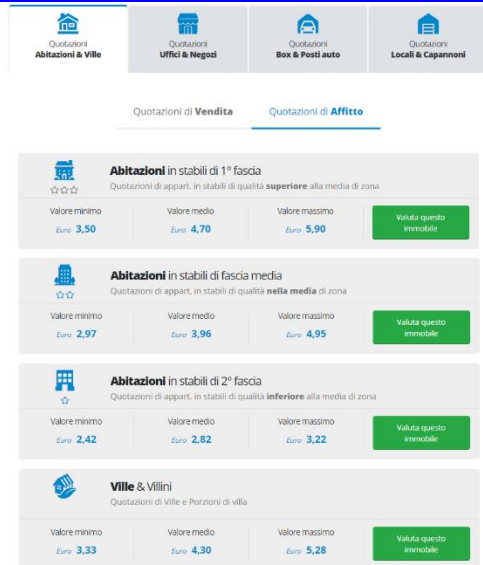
Quotazioni
**Abitazioni & Ville**

Quotazioni
**Uffici & Negozi**

Quotazioni
**Box & Posti auto**

Quotazioni
**Locali & Capannoni**

Quotazioni di **Vendita**

Quotazioni di **Affitto**

**Abitazioni** in stabili di 1° fascia
Quotazioni di appart. in stabili di qualità **superiore** alla media di zona

| Valore minimo | Valore medio | Valore massimo | |
|---|---|---|---|
| Euro **3,50** | Euro **4,70** | Euro **5,90** | Valuta questo immobile |

**Abitazioni** in stabili di fascia media
Quotazioni di appart. in stabili di qualità **nella media** di zona

| Valore minimo | Valore medio | Valore massimo | |
|---|---|---|---|
| Euro **2,97** | Euro **3,96** | Euro **4,95** | Valuta questo immobile |

**Abitazioni** in stabili di 2° fascia
Quotazioni di appart. in stabili di qualità **inferiore** alla media di zona

| Valore minimo | Valore medio | Valore massimo | |
|---|---|---|---|
| Euro **2,42** | Euro **2,82** | Euro **3,22** | Valuta questo immobile |

**Ville** & Villini
Quotazioni di Ville e Porzioni di villa

| Valore minimo | Valore medio | Valore massimo | |
|---|---|---|---|
| Euro **3,33** | Euro **4,30** | Euro **5,28** | Valuta questo immobile |